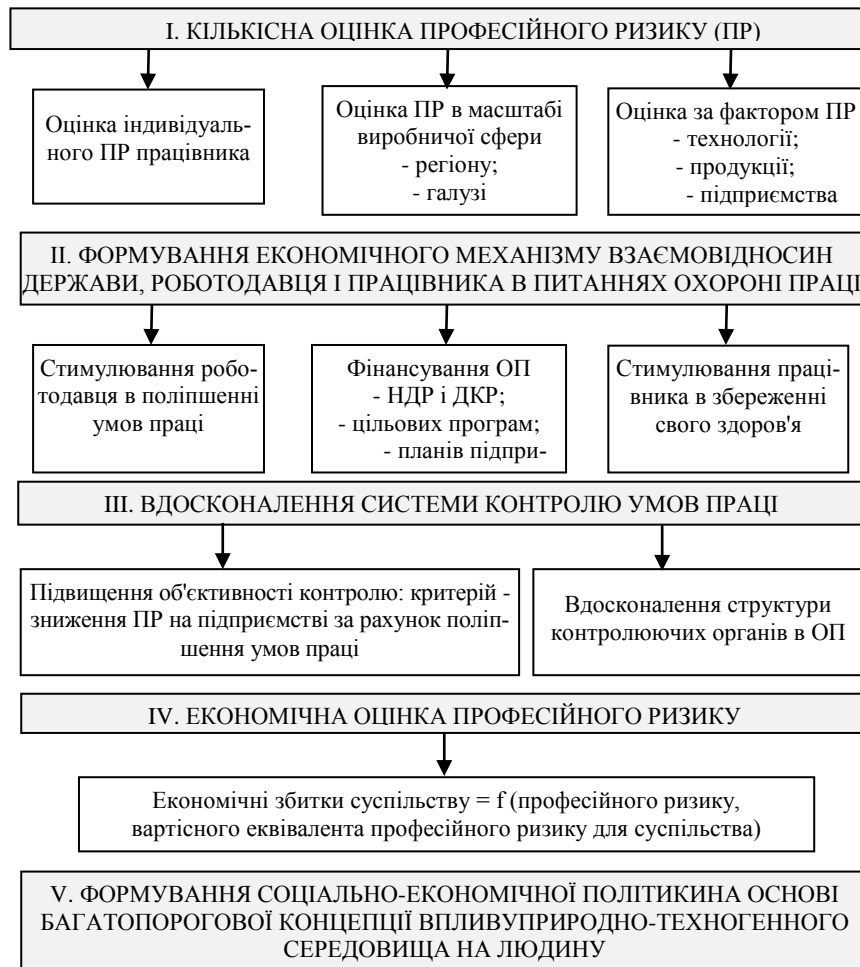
I. КІЛЬКІСНА ОЦІНКА ПРОФЕСІЙНОГО РИЗИКУ (ПР)

Оцінка індивідуального ПР працівника

Оцінка ПР в масштабі виробничої сфери
- регіону;
- галузі

Оцінка за фактором ПР
- технології;
- продукції;
- підприємства

II. ФОРМУВАННЯ ЕКОНОМІЧНОГО МЕХАНІЗМУ ВЗАЄМОВІДНОСИН ДЕРЖАВИ, РОБОТОДАВЦЯ І ПРАЦІВНИКА В ПИТАННЯХ ОХОРОНІ ПРАЦІ

Стимулювання роботодавця в поліпшенні умов праці

Фінансування ОП
- НДР і ДКР;
- цільових програм;
- планів підпри-

Стимулювання працівника в збереженні свого здоров'я

III. ВДОСКОНАЛЕННЯ СИСТЕМИ КОНТРОЛЮ УМОВ ПРАЦІ

Підвищення об'єктивності контролю: критерій - зниження ПР на підприємстві за рахунок поліпшення умов праці

Вдосконалення структури контролюючих органів в ОП

IV. ЕКОНОМІЧНА ОЦІНКА ПРОФЕСІЙНОГО РИЗИКУ

Економічні збитки суспільству = f (професійного ризику, вартісного еквівалента професійного ризику для суспільства)

V. ФОРМУВАННЯ СОЦІАЛЬНО-ЕКОНОМІЧНОЇ ПОЛІТИКИНА ОСНОВІ БАГАТОПОРОГОВОЇ КОНЦЕПЦІЇ ВПЛИВУПРИРОДНО-ТЕХНОГЕННОГО СЕРЕДОВИЩА НА ЛЮДИНУ